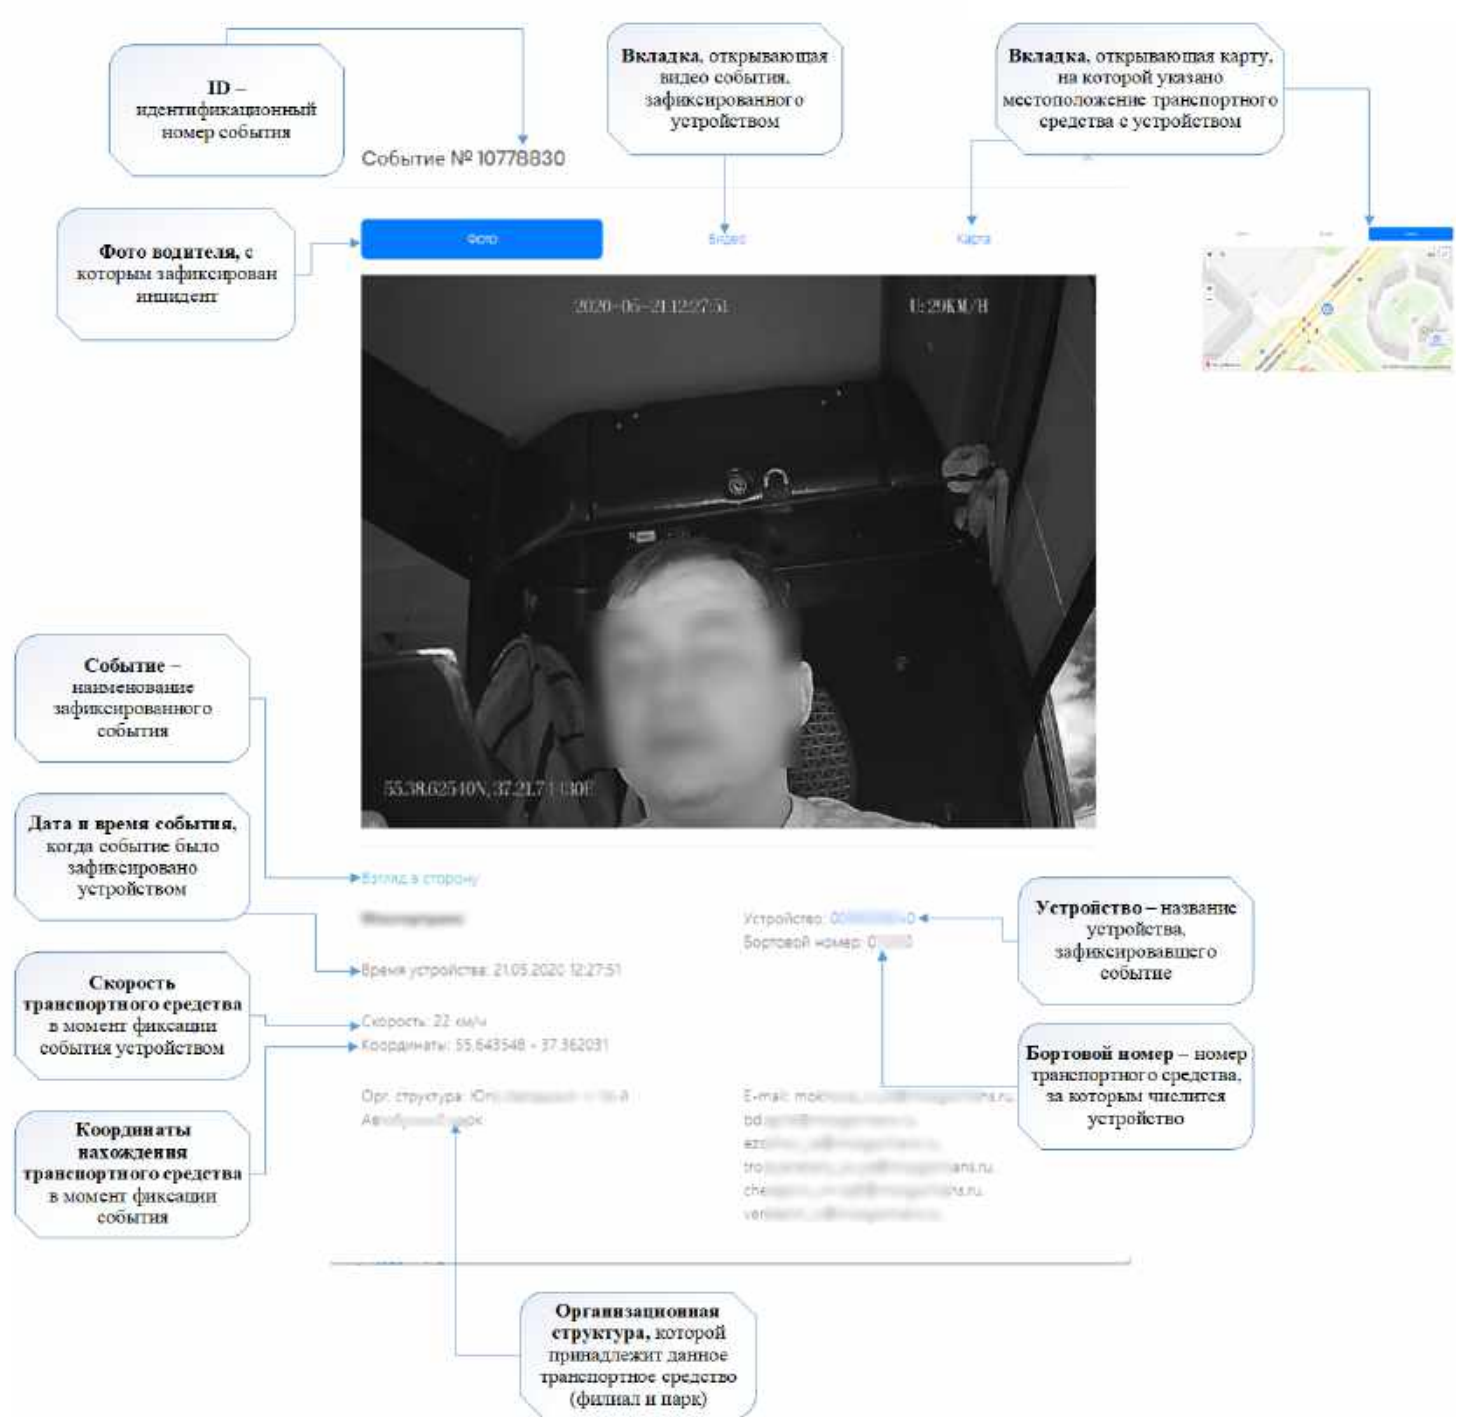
ID – идентификационный номер события

Вкладка, открывающая видео события, зафиксированного устройством

Вкладка, открывающая карту, на которой указано местоположение транспортного средства с устройством

Событие № 10778830

Фото водителя, с которым зафиксирован инцидент

Фото

Видео

Карта

2020-05-21 12:27:51

1:29KM/H

55.38.02540N, 37.21.71 130E

Событие – наименование зафиксированного события

Дата и время события, когда событие было зафиксировано устройством

Взгляд в сторону

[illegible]

Устройство: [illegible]

Бортовой номер: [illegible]

Устройство – название устройства, зафиксировавшего событие

Время устройства: 21.05.2020 12:27:51

Скорость транспортного средства в момент фиксации события устройством

Скорость: 22 км/ч

Координаты: 55.643548 - 37.362031

Бортовой номер – номер транспортного средства, за которым числится устройство

Орг. структура: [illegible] Автобусный парк

E-mail: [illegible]

Координаты нахождения транспортного средства в момент фиксации события

Организационная структура, которой принадлежит данное транспортное средство (филиал и парк)